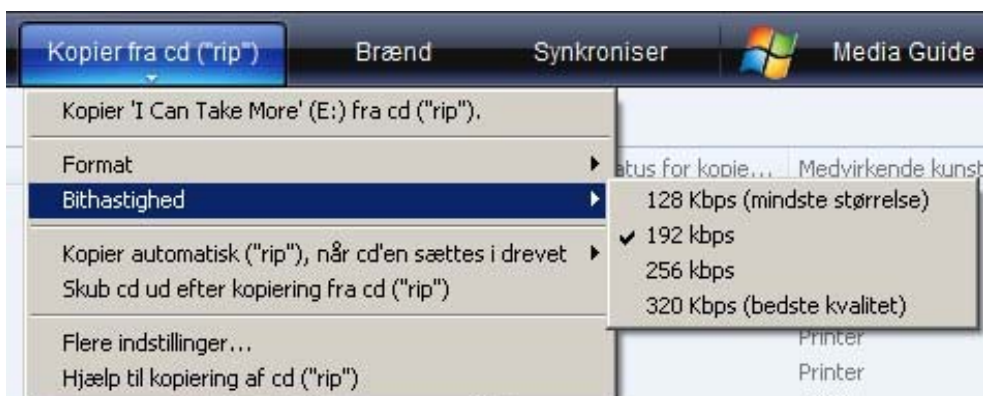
Kopier fra cd ("rip")
Brænd
Synkroniser
Media Guide

Kopier 'I Can Take More' (E:) fra cd ("rip").

Format
Bithastighed

Kopier automatisk ("rip"), når cd'en sættes i drevet
Skub cd ud efter kopiering fra cd ("rip")

Flere indstillinger...
Hjælp til kopiering af cd ("rip")

atus for kopie...
Medvirkende kunst

128 Kbps (mindste størrelse)
192 kbps
256 kbps
320 Kbps (bedste kvalitet)

Printer
Printer